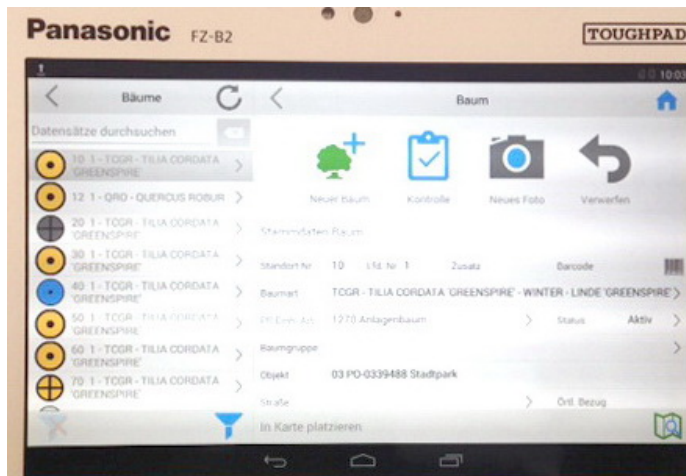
Panasonic FZ-B2

TOUGHPAD

10:03

Bäume

Datensätze durchsuchen

10 1 - TCGR - TILIA CORDATA 'GREENSPIRE'

12 1 - QRO - QUERCUS ROBUR

20 1 - TCGR - TILIA CORDATA 'GREENSPIRE'

30 1 - TCGR - TILIA CORDATA 'GREENSPIRE'

40 1 - TCGR - TILIA CORDATA 'GREENSPIRE'

50 1 - TCGR - TILIA CORDATA 'GREENSPIRE'

60 1 - TCGR - TILIA CORDATA 'GREENSPIRE'

70 1 - TCGR - TILIA CORDATA 'GREENSPIRE'

Baum

Neuer Baum

Kontrolle

Neues Foto

Verwerfen

Stammdaten Baum

Standort Nr. 10 Lfd. Nr. 1 Zusatz Barcode

Baumart TCGR - TILIA CORDATA 'GREENSPIRE' - WINTER - LINDE 'GREENSPIRE'

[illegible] 1270 Anlagenbaum Status Aktiv

Baumgruppe

Objekt 03 PO-0339488 Stadtpark

Straße Ortl. Bezug

In Karte platzieren